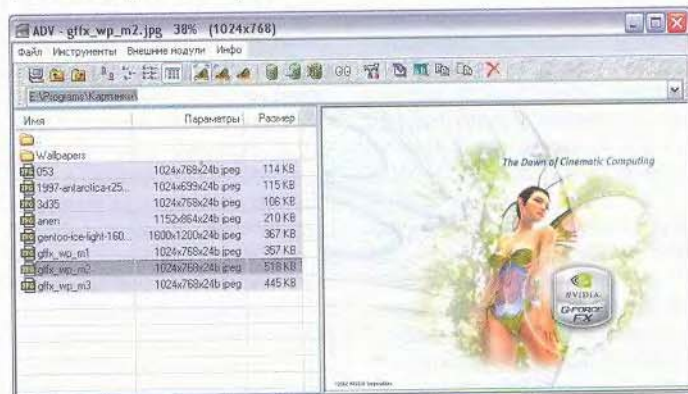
ADV - gffx_wp_m2.jpg 38% (1024x768)

Файл Инструменты Внешние модули Инфо

E:\Programs\Картинки\

| Имя | Параметры | Размер |
|---|---|---|
| .. | | |
| Wallpapers | | |
| 053 | 1024x768x24b jpeg | 114 KB |
| 1997-antarctica-t25... | 1024x699x24b jpeg | 115 KB |
| 3d35 | 1024x768x24b jpeg | 106 KB |
| anen | 1152x864x24b jpeg | 210 KB |
| gentoo-ice-light-160... | 1600x1200x24b jpeg | 367 KB |
| gffx_wp_m1 | 1024x768x24b jpeg | 357 KB |
| gffx_wp_m2 | 1024x768x24b jpeg | 518 KB |
| gffx_wp_m3 | 1024x768x24b jpeg | 445 KB |

The Dawn of Cinematic Computing

NVIDIA

GEFORCE FX

©2002 NVIDIA Corporation